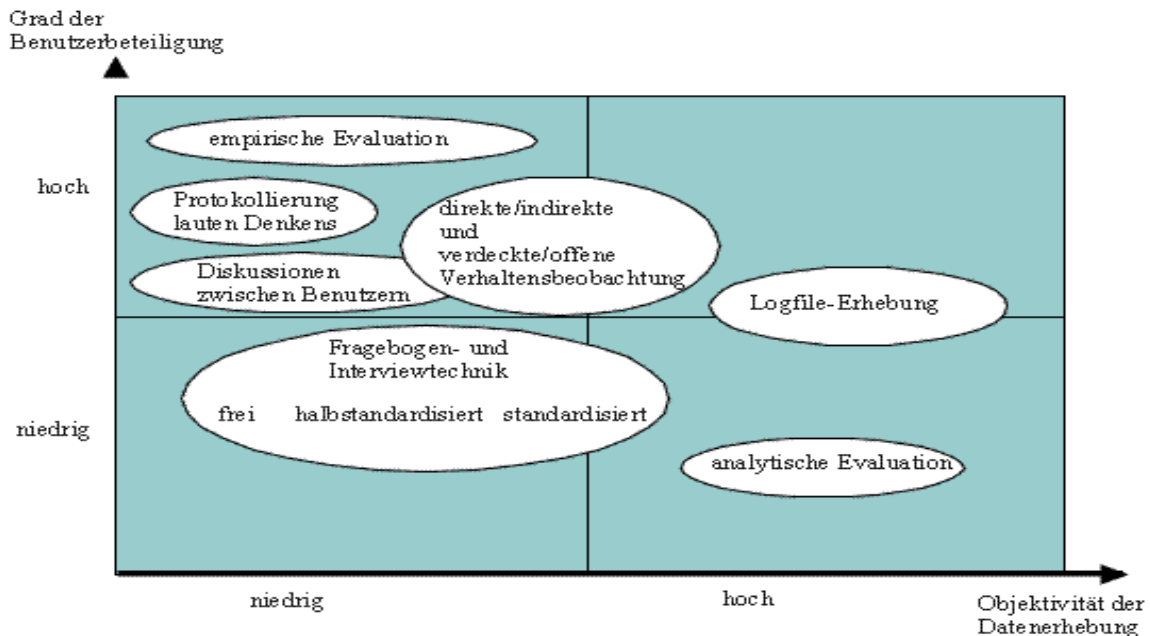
Grad der Benutzerbeteiligung

hoch

niedrig

empirische Evaluation

Protokollierung lauten Denkens

Diskussionen zwischen Benutzern

direkte/indirekte und verdeckte/offene Verhaltensbeobachtung

Logfile-Erhebung

Fragebogen- und Interviewtechnik

frei halbstandardisiert standardisiert

analytische Evaluation

niedrig

hoch

Objektivität der Datenerhebung